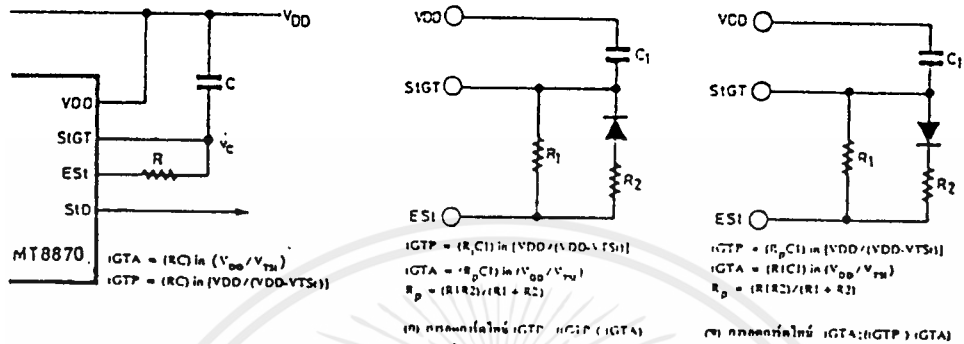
$V_{DD}$

VDD

StGT

ESt

StD

MT8870

C

$v_c$

R

tGTA = (RC) ln ($V_{DD}$/$V_{TSt}$)

tGTP = (RC) ln [VDD/(VDD-VTSt)]

VDD

StGT

ESt

$C_1$

$R_1$

$R_2$

tGTP = ($R_1$C1) ln [VDD/(VDD-VTSt)]

tGTA = ($R_p$C1) ln ($V_{DD}$/$V_{TSt}$)

$R_p$ = (R1R2)/(R1 + R2)

(ก) กรณีที่ tGTP (tGTA)

VDD

StGT

ESt

$C_1$

$R_1$

$R_2$

tGTP = ($R_p$C1) ln [VDD/(VDD-VTSt)]

tGTA = (R1C1) ln ($V_{DD}$/$V_{TSt}$)

$R_p$ = (R1R2)/(R1 + R2)

(ข) กรณีที่ tGTA (tGTP) tGTA)